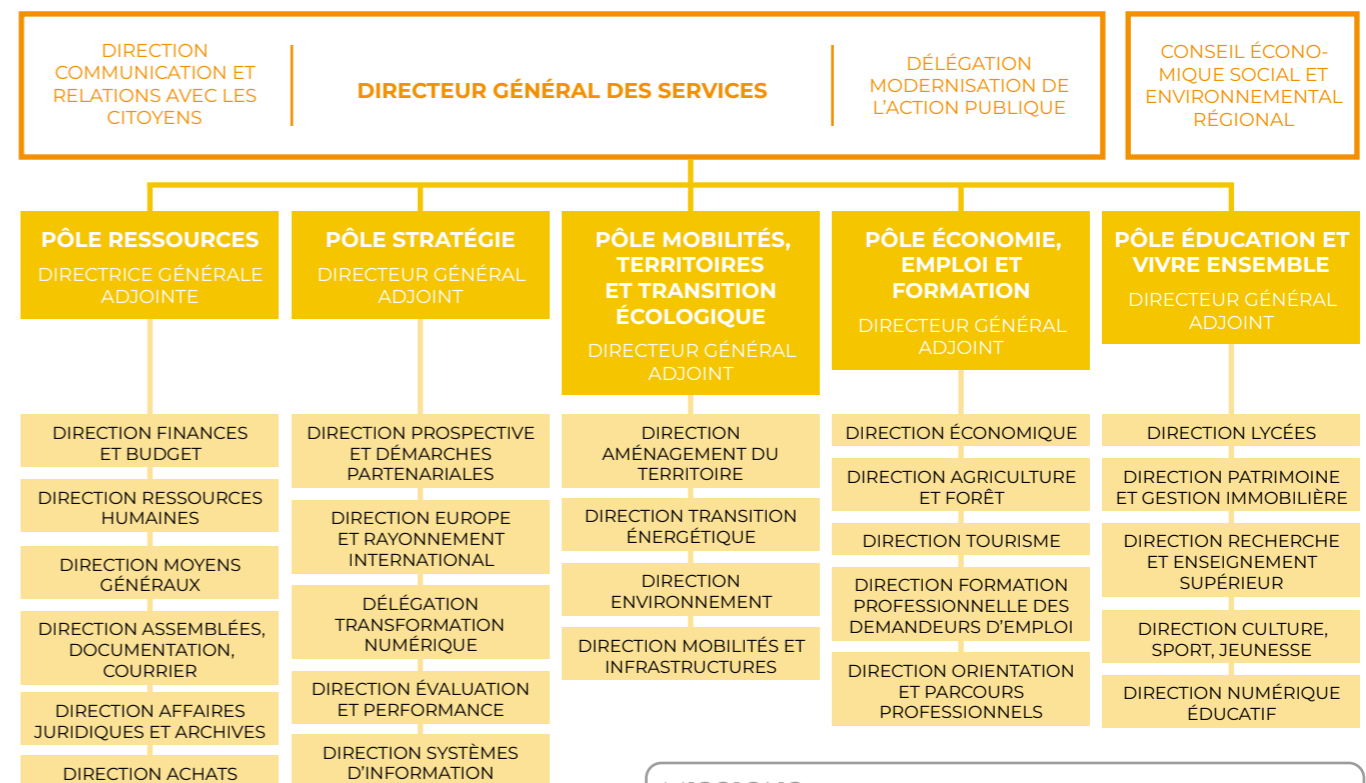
DIRECTION COMMUNICATION ET RELATIONS AVEC LES CITOYENS

DIRECTEUR GÉNÉRAL DES SERVICES

DÉLÉGATION MODERNISATION DE L'ACTION PUBLIQUE

CONSEIL ÉCONOMIQUE SOCIAL ET ENVIRONNEMENTAL RÉGIONAL

PÔLE RESSOURCES
DIRECTRICE GÉNÉRALE ADJOINTE

DIRECTION FINANCES ET BUDGET

DIRECTION RESSOURCES HUMAINES

DIRECTION MOYENS GÉNÉRAUX

DIRECTION ASSEMBLÉES, DOCUMENTATION, COURRIER

DIRECTION AFFAIRES JURIDIQUES ET ARCHIVES

DIRECTION ACHATS

PÔLE STRATÉGIE
DIRECTEUR GÉNÉRAL ADJOINT

DIRECTION PROSPECTIVE ET DÉMARCHES PARTENARIALES

DIRECTION EUROPE ET RAYONNEMENT INTERNATIONAL

DÉLÉGATION TRANSFORMATION NUMÉRIQUE

DIRECTION ÉVALUATION ET PERFORMANCE

DIRECTION SYSTÈMES D'INFORMATION

PÔLE MOBILITÉS, TERRITOIRES ET TRANSITION ÉCOLOGIQUE
DIRECTEUR GÉNÉRAL ADJOINT

DIRECTION AMÉNAGEMENT DU TERRITOIRE

DIRECTION TRANSITION ÉNERGÉTIQUE

DIRECTION ENVIRONNEMENT

DIRECTION MOBILITÉS ET INFRASTRUCTURES

PÔLE ÉCONOMIE, EMPLOI ET FORMATION
DIRECTEUR GÉNÉRAL ADJOINT

DIRECTION ÉCONOMIQUE

DIRECTION AGRICULTURE ET FORÊT

DIRECTION TOURISME

DIRECTION FORMATION PROFESSIONNELLE DES DEMANDEURS D'EMPLOI

DIRECTION ORIENTATION ET PARCOURS PROFESSIONNELS

PÔLE ÉDUCATION ET VIVRE ENSEMBLE
DIRECTEUR GÉNÉRAL ADJOINT

DIRECTION LYCÉES

DIRECTION PATRIMOINE ET GESTION IMMOBILIÈRE

DIRECTION RECHERCHE ET ENSEIGNEMENT SUPÉRIEUR

DIRECTION CULTURE, SPORT, JEUNESSE

DIRECTION NUMÉRIQUE ÉDUCATIF

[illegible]